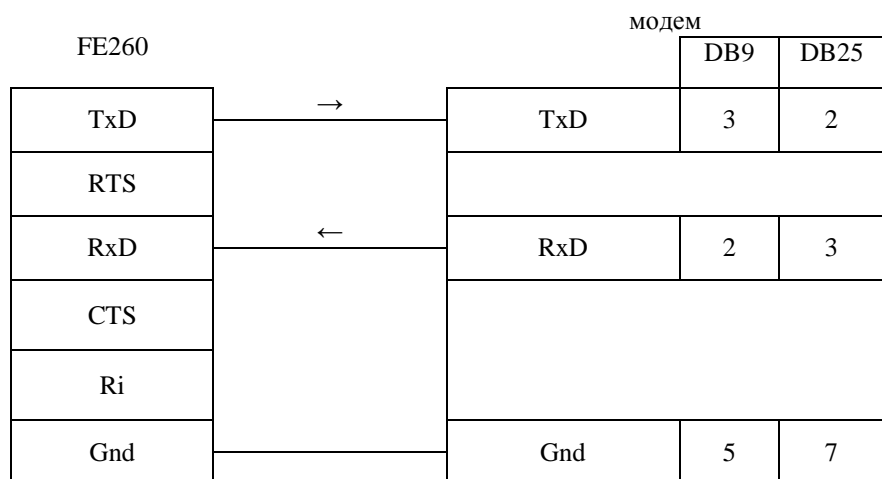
FE260

модем

| FE260 |  | модем | DB9 | DB25 |
|---|---|---|---|---|
| TxD | → | TxD | 3 | 2 |
| RTS |  |  |  |  |
| RxD | ← | RxD | 2 | 3 |
| CTS |  |  |  |  |
| Ri |  |  |  |  |
| Gnd |  | Gnd | 5 | 7 |